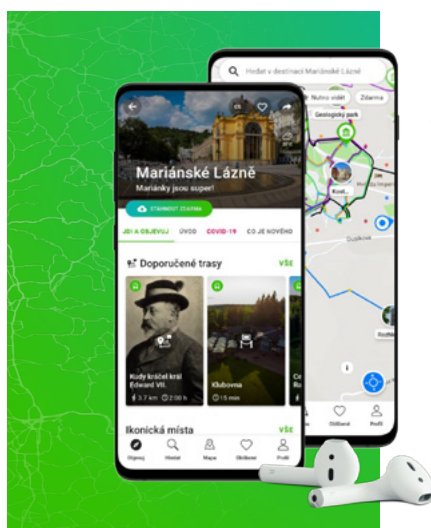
Hledat v destinaci Mariánské Lázně

Nutno vidět

Zdarma

Geologický park

Mariánské Lázně

Mariánky jsou super!

STÁHNOUT ZDARMA

JDI A OBJEVUJ

ÚVOD

COVID-19

CO JE NOVÉHO

Doporučené trasy

VŠE

Kudy kráčel král Edward VII.

3.7 km

Klubovna

15 min

Ikonická místa

VŠE

Objevuj

Hledat

Mapa

Oblíbené

Profil

Oblíbené

Profil